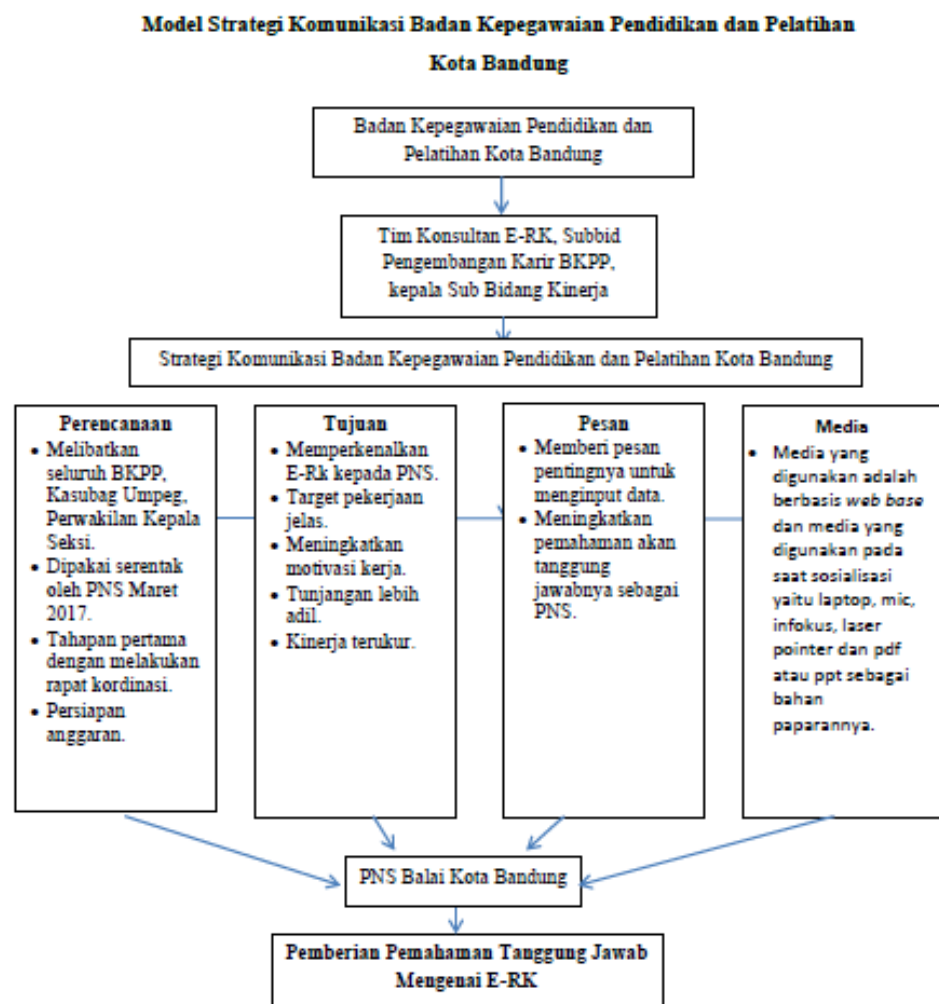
Model Strategi Komunikasi Badan Kepegawaian Pendidikan dan Pelatihan Kota Bandung

Badan Kepegawaian Pendidikan dan Pelatihan Kota Bandung

Tim Konsultan E-RK, Subbid Pengembangan Karir BKPP, kepala Sub Bidang Kinerja

Strategi Komunikasi Badan Kepegawaian Pendidikan dan Pelatihan Kota Bandung

Perencanaan
- Melibatkan seluruh BKPP, Kasubag Umpeg, Perwakilan Kepala Seksi.
- Dipakai serentak oleh PNS Maret 2017.
- Tahapan pertama dengan melakukan rapat kordinasi.
- Persiapan anggaran.

Tujuan
- Memperkenalkan E-Rk kepada PNS.
- Target pekerjaan jelas.
- Meningkatkan motivasi kerja.
- Tunjangan lebih adil.
- Kinerja terukur.

Pesan
- Memberi pesan pentingnya untuk menginput data.
- Meningkatkan pemahaman akan tanggung jawabnya sebagai PNS.

Media
- Media yang digunakan adalah berbasis web base dan media yang digunakan pada saat sosialisasi yaitu laptop, mic, infokus, laser pointer dan pdf atau ppt sebagai bahan paparannya.

PNS Balai Kota Bandung

Pemberian Pemahaman Tanggung Jawab Mengenai E-RK